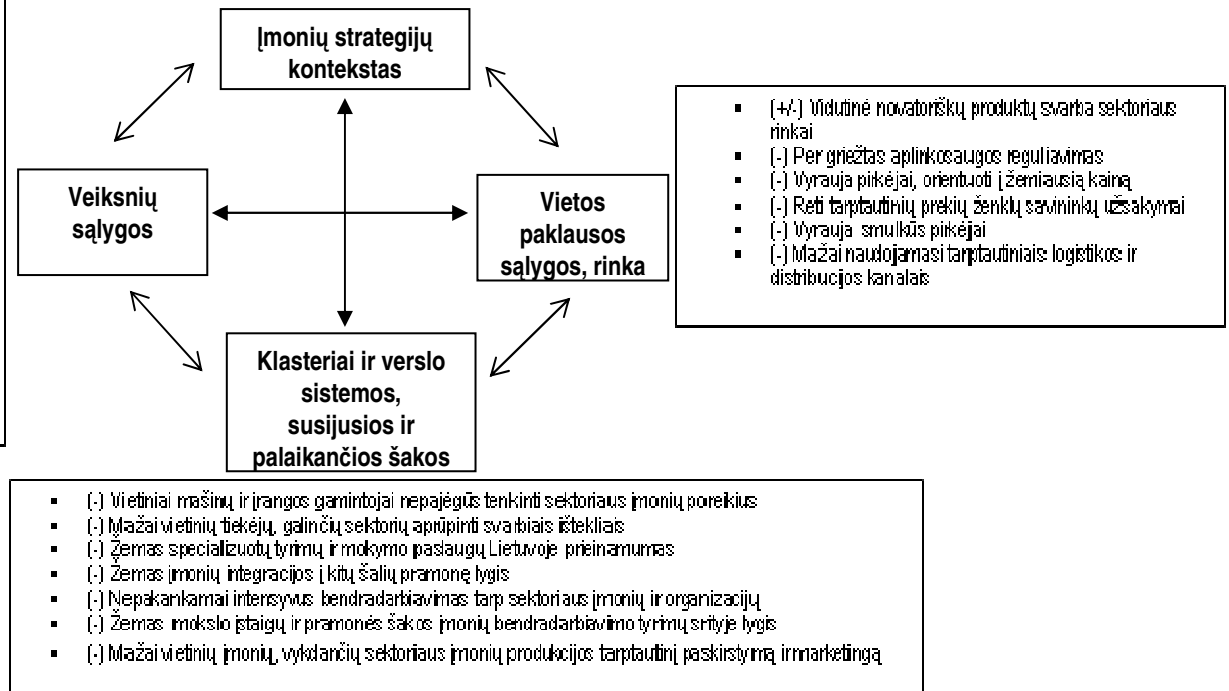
Įmonių strategijų kontekstas

Veiksnių sąlygos

Vietos paklausos sąlygos, rinka

Klasteriai ir verslo sistemos, susijusios ir palaikančios šakos

- (+/-) Vidutinė novatoriškų produktų svarba sektoriaus rinkai
- (-) Per griežtas aplinkosaugos reguliavimas
- (-) Vyrauja pirkėjai, orientuoti į žemiausią kainą
- (-) Reti tarptautinių prekių ženklų savininkų užsakymai
- (-) Vyrauja smulkūs pirkėjai
- (-) Mažai naudojamasi tarptautiniais logistikos ir distribucijos kanalais

- (-) Vietiniai mašinų ir įrangos gamintojai nepajėgūs tenkinti sektoriaus įmonių poreikius
- (-) Mažai vietinių tiekėjų, galinčių sektorių aprūpinti svarbiais ištekliais
- (-) Žemas specializuotų tyrimų ir mokymo paslaugų Lietuvoje prieinamumas
- (-) Žemas įmonių integracijos į kitų šalių pramonę lygis
- (-) Nepakankamai intensyvus bendradarbiavimas tarp sektoriaus įmonių ir organizacijų
- (-) Žemas mokslo įstaigų ir pramonės šakos įmonių bendradarbiavimo tyrimų srityje lygis
- (-) Mažai vietinių įmonių, vykdančių sektoriaus įmonių produkcijos tarptautinį paskirstymą irmarketingą